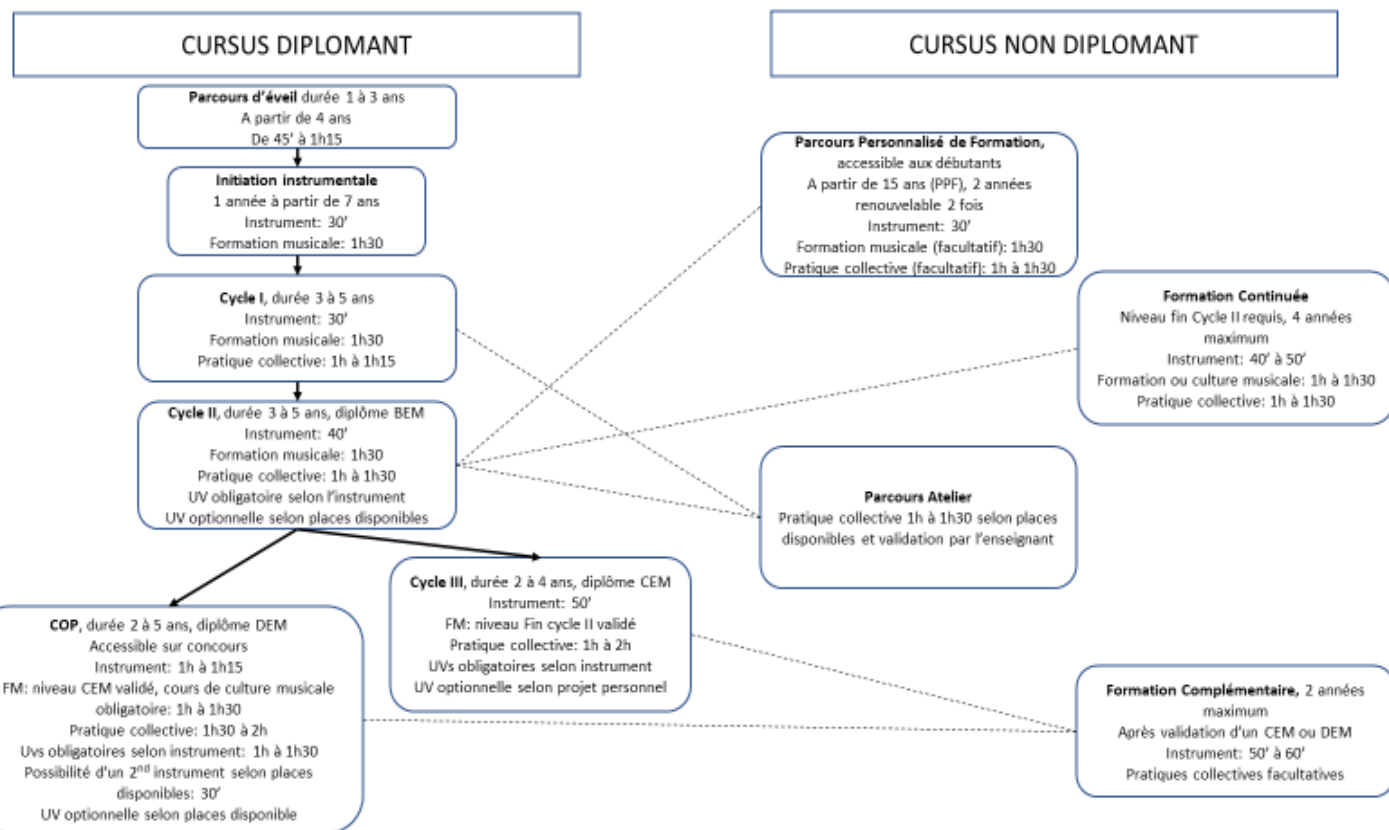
CURSUS DIPLOMANT

CURSUS NON DIPLOMANT

Parcours d'éveil durée 1 à 3 ans
A partir de 4 ans
De 45' à 1h15

Initiation instrumentale
1 année à partir de 7 ans
Instrument: 30'
Formation musicale: 1h30

Cycle I, durée 3 à 5 ans
Instrument: 30'
Formation musicale: 1h30
Pratique collective: 1h à 1h15

Cycle II, durée 3 à 5 ans, diplôme BEM
Instrument: 40'
Formation musicale: 1h30
Pratique collective: 1h à 1h30
UV obligatoire selon l'instrument
UV optionnelle selon places disponibles

COP, durée 2 à 5 ans, diplôme DEM
Accessible sur concours
Instrument: 1h à 1h15
FM: niveau CEM validé, cours de culture musicale obligatoire: 1h à 1h30
Pratique collective: 1h30 à 2h
Uvs obligatoires selon instrument: 1h à 1h30
Possibilité d'un 2$^{nd}$ instrument selon places disponibles: 30'
UV optionnelle selon places disponible

Cycle III, durée 2 à 4 ans, diplôme CEM
Instrument: 50'
FM: niveau Fin cycle II validé
Pratique collective: 1h à 2h
UVs obligatoires selon instrument
UV optionnelle selon projet personnel

Parcours Personnalisé de Formation, accessible aux débutants
A partir de 15 ans (PPF), 2 années renouvelable 2 fois
Instrument: 30'
Formation musicale (facultatif): 1h30
Pratique collective (facultatif): 1h à 1h30

Formation Continuée
Niveau fin Cycle II requis, 4 années maximum
Instrument: 40' à 50'
Formation ou culture musicale: 1h à 1h30
Pratique collective: 1h à 1h30

Parcours Atelier
Pratique collective 1h à 1h30 selon places disponibles et validation par l'enseignant

Formation Complémentaire, 2 années maximum
Après validation d'un CEM ou DEM
Instrument: 50' à 60'
Pratiques collectives facultatives